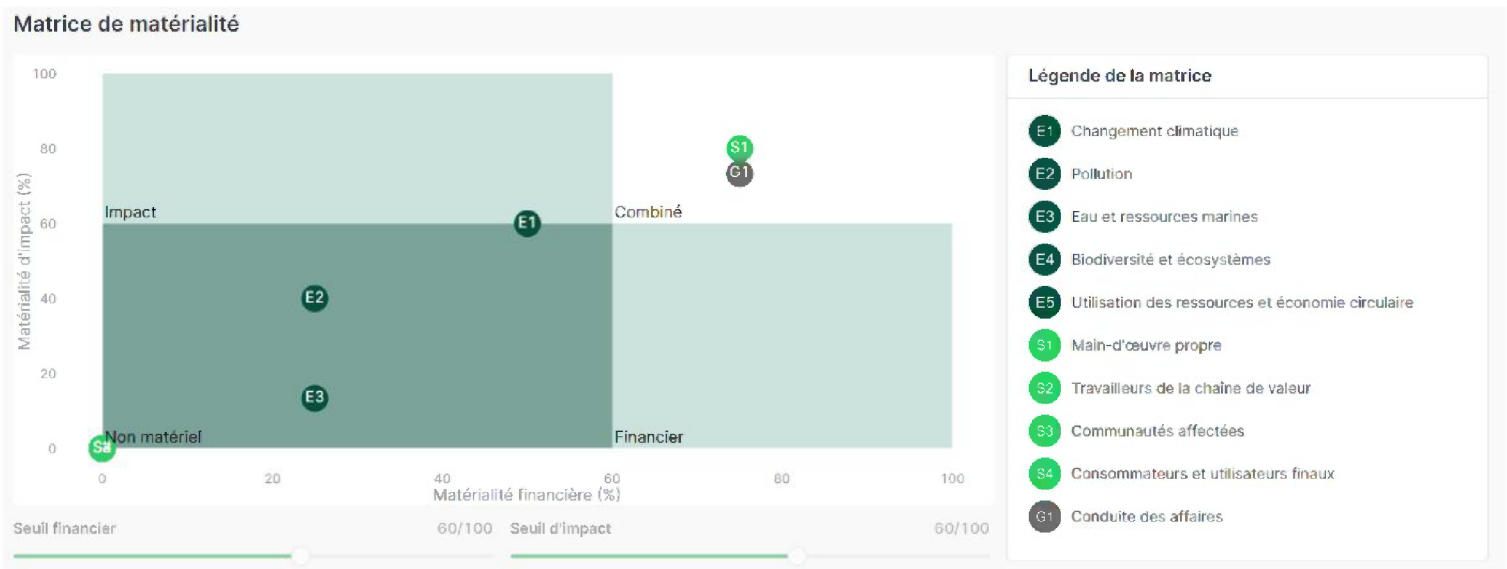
Matrice de matérialité

100
80
60
40
20
0

Matérialité d'impact (%)

Impact
Combiné
Non matériel
Financier

S1
G1
E1
E2
E3
S4

0
20
40
60
80
100
Matérialité financière (%)

Seuil financier 60/100
Seuil d'impact 60/100

Légende de la matrice

E1 Changement climatique
E2 Pollution
E3 Eau et ressources marines
E4 Biodiversité et écosystèmes
E5 Utilisation des ressources et économie circulaire
S1 Main-d'œuvre propre
S2 Travailleurs de la chaîne de valeur
S3 Communautés affectées
S4 Consommateurs et utilisateurs finaux
G1 Conduite des affaires